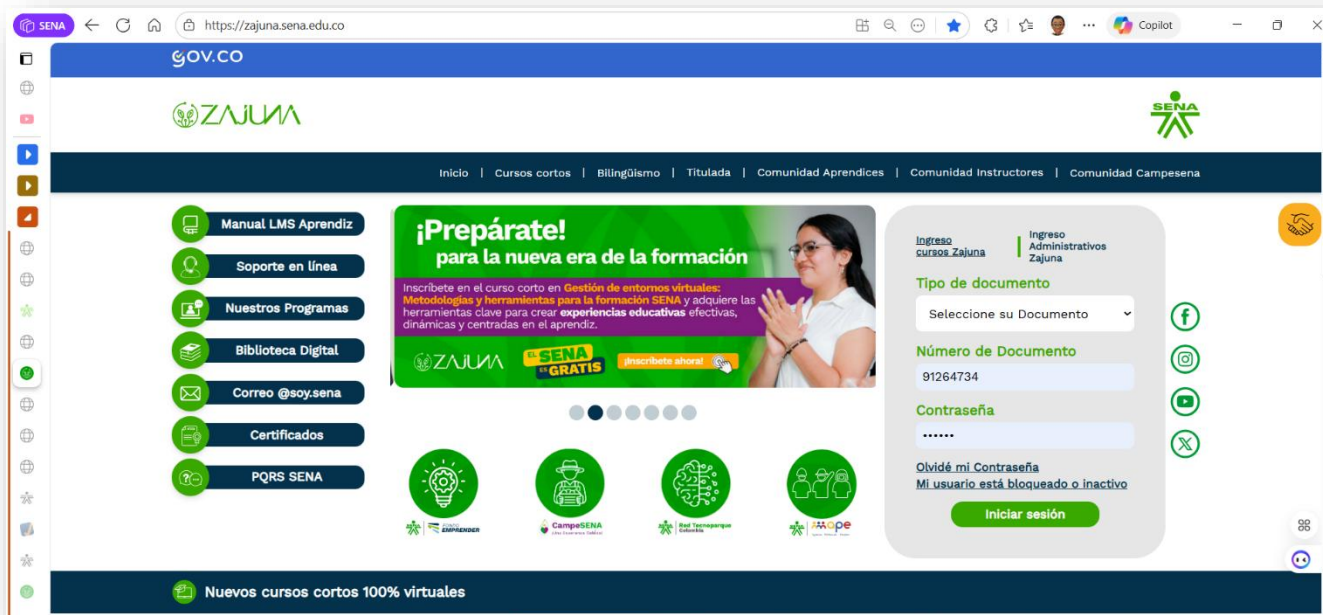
SENA https://zajuna.sena.edu.co Copilot

GOV.CO

ZAJUNA

SENA

Inicio | Cursos cortos | Bilingüismo | Titulada | Comunidad Aprendices | Comunidad Instructores | Comunidad Campesena

Manual LMS Aprendiz
Soporte en línea
Nuestros Programas
Biblioteca Digital
Correo @soy.sena
Certificados
PQRS SENA

¡Prepárate!
para la nueva era de la formación

Inscríbete en el curso corto en Gestión de entornos virtuales: Metodologías y herramientas para la formación SENA y adquiere las herramientas clave para crear experiencias educativas efectivas, dinámicas y centradas en el aprendiz.

ZAJUNA
EL SENA ES GRATIS
¡Inscríbete ahora!

Ingreso cursos Zajuna
Ingreso Administrativos Zajuna

Tipo de documento
Seleccione su Documento

Número de Documento
91264734

Contraseña
••••••

Olvidé mi Contraseña
Mi usuario está bloqueado o inactivo

Iniciar sesión

EMPRENDER
CampeSENA
Red Tecnoparque Colombia
SIMOPE

Nuevos cursos cortos 100% virtuales